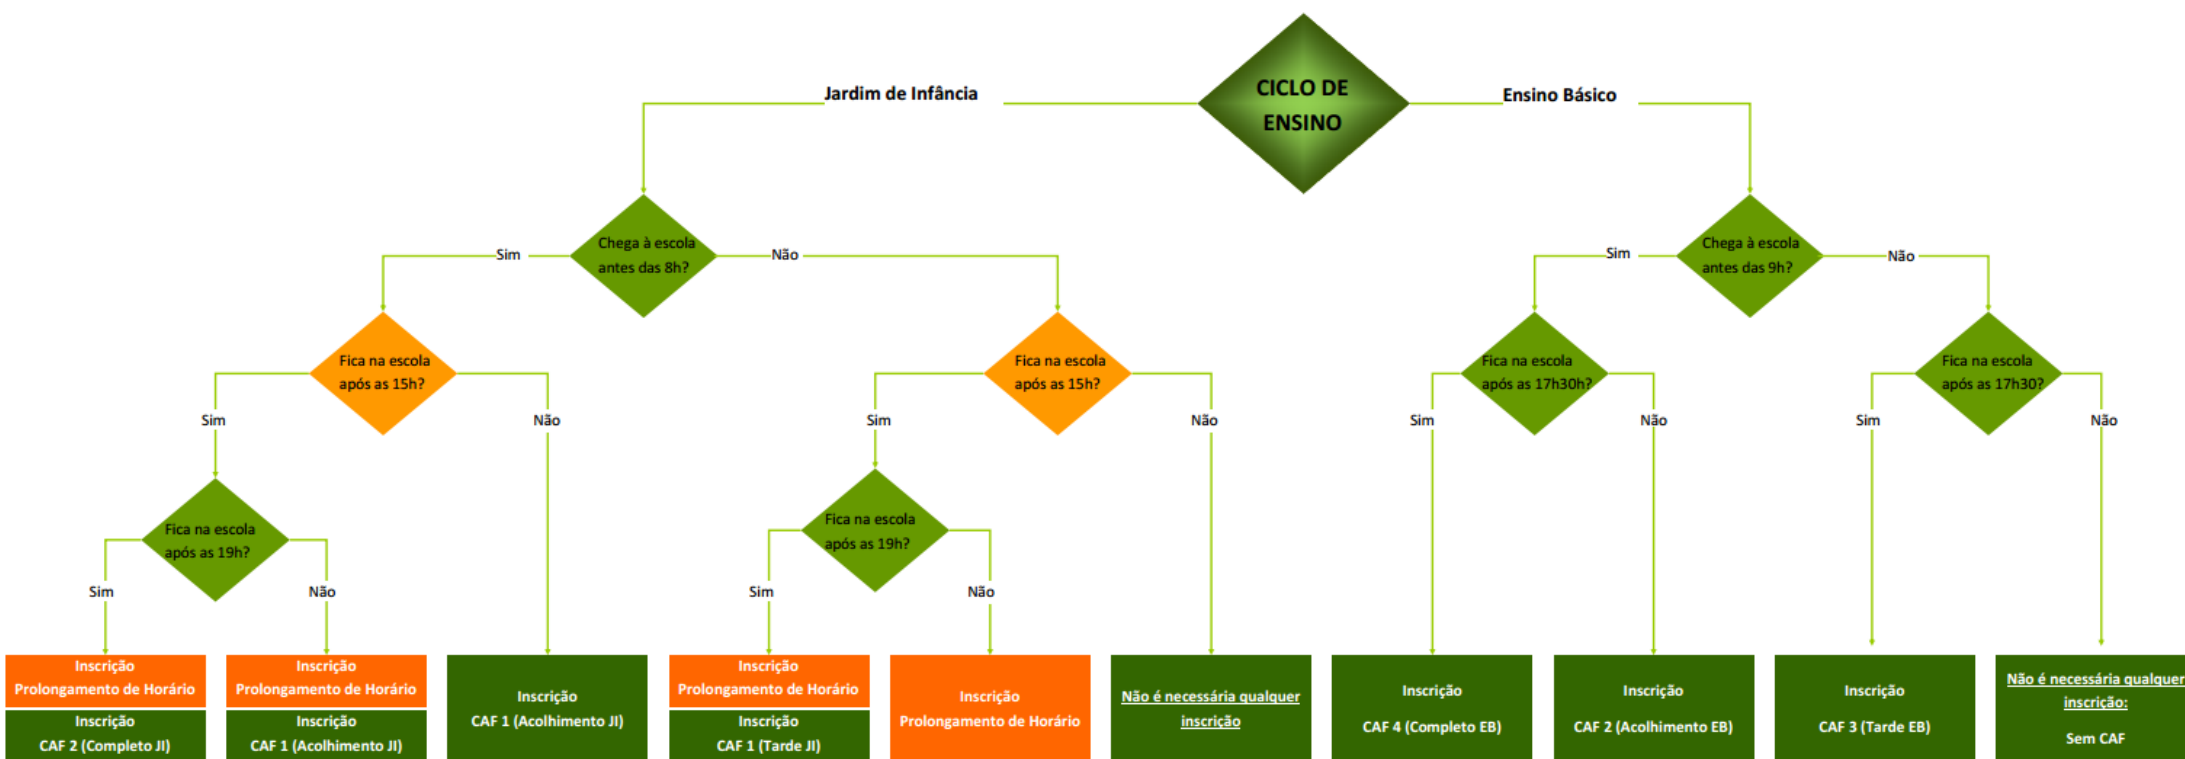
CICLO DE ENSINO

Jardim de Infância

Ensino Básico

Chega à escola antes das 8h?

Sim

Não

Chega à escola antes das 9h?

Sim

Não

Fica na escola após as 15h?

Sim

Não

Fica na escola após as 15h?

Sim

Não

Fica na escola após as 17h30h?

Sim

Não

Fica na escola após as 17h30?

Sim

Não

Fica na escola após as 19h?

Sim

Não

Fica na escola após as 19h?

Sim

Não

Inscrição Prolongamento de Horário

Inscrição CAF 2 (Completo JI)

Inscrição Prolongamento de Horário

Inscrição CAF 1 (Acolhimento JI)

Inscrição CAF 1 (Acolhimento JI)

Inscrição Prolongamento de Horário

Inscrição CAF 1 (Tarde JI)

Inscrição Prolongamento de Horário

Não é necessária qualquer inscrição

Inscrição CAF 4 (Completo EB)

Inscrição CAF 2 (Acolhimento EB)

Inscrição CAF 3 (Tarde EB)

Não é necessária qualquer inscrição:

Sem CAF